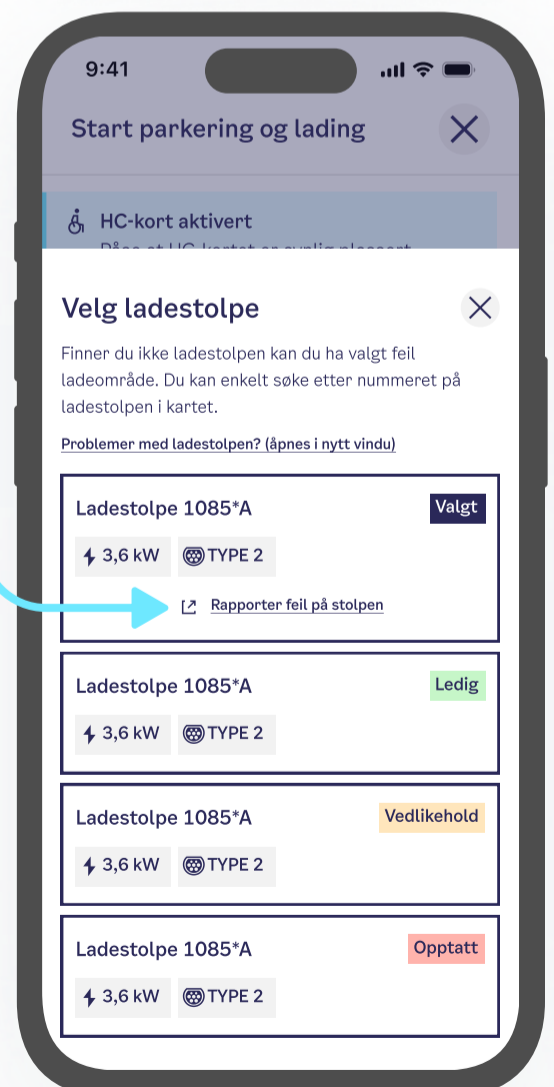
9:41

Start parkering og lading

HC-kort aktivert

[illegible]

Velg ladestolpe

Finner du ikke ladestolpen kan du ha valgt feil ladeområde. Du kan enkelt søke etter nummeret på ladestolpen i kartet.

Problemer med ladestolpen? (åpnes i nytt vindu)

Ladestolpe 1085*A
Valgt
3,6 kW
TYPE 2
Rapporter feil på stolpen

Ladestolpe 1085*A
Ledig
3,6 kW
TYPE 2

Ladestolpe 1085*A
Vedlikehold
3,6 kW
TYPE 2

Ladestolpe 1085*A
Opptatt
3,6 kW
TYPE 2